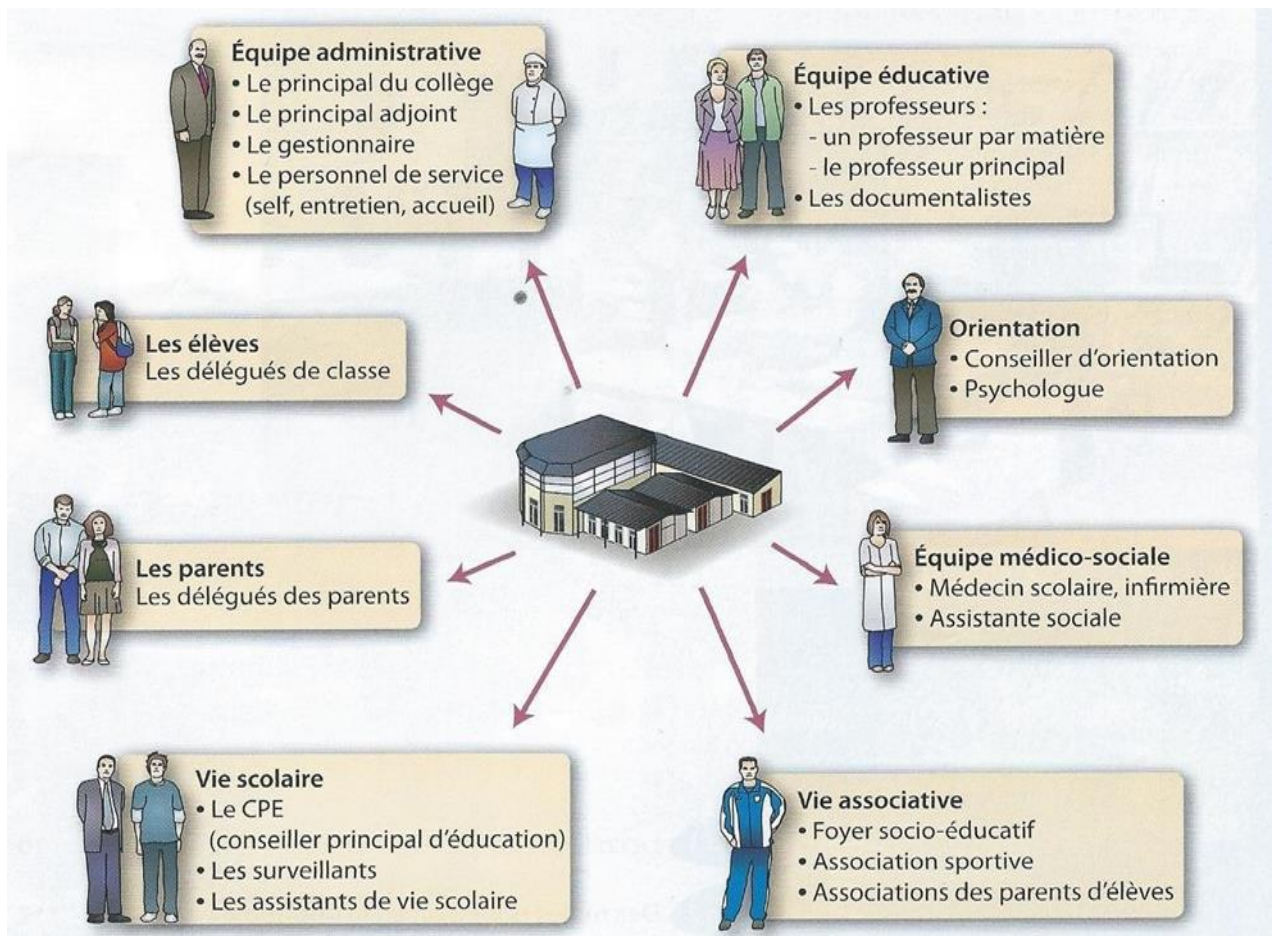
Équipe administrative
• Le principal du collège
• Le principal adjoint
• Le gestionnaire
• Le personnel de service (self, entretien, accueil)

Équipe éducative
• Les professeurs :
- un professeur par matière
- le professeur principal
• Les documentalistes

Les élèves
Les délégués de classe

Orientation
• Conseiller d'orientation
• Psychologue

Les parents
Les délégués des parents

Équipe médico-sociale
• Médecin scolaire, infirmière
• Assistante sociale

Vie scolaire
• Le CPE (conseiller principal d'éducation)
• Les surveillants
• Les assistants de vie scolaire

Vie associative
• Foyer socio-éducatif
• Association sportive
• Associations des parents d'élèves